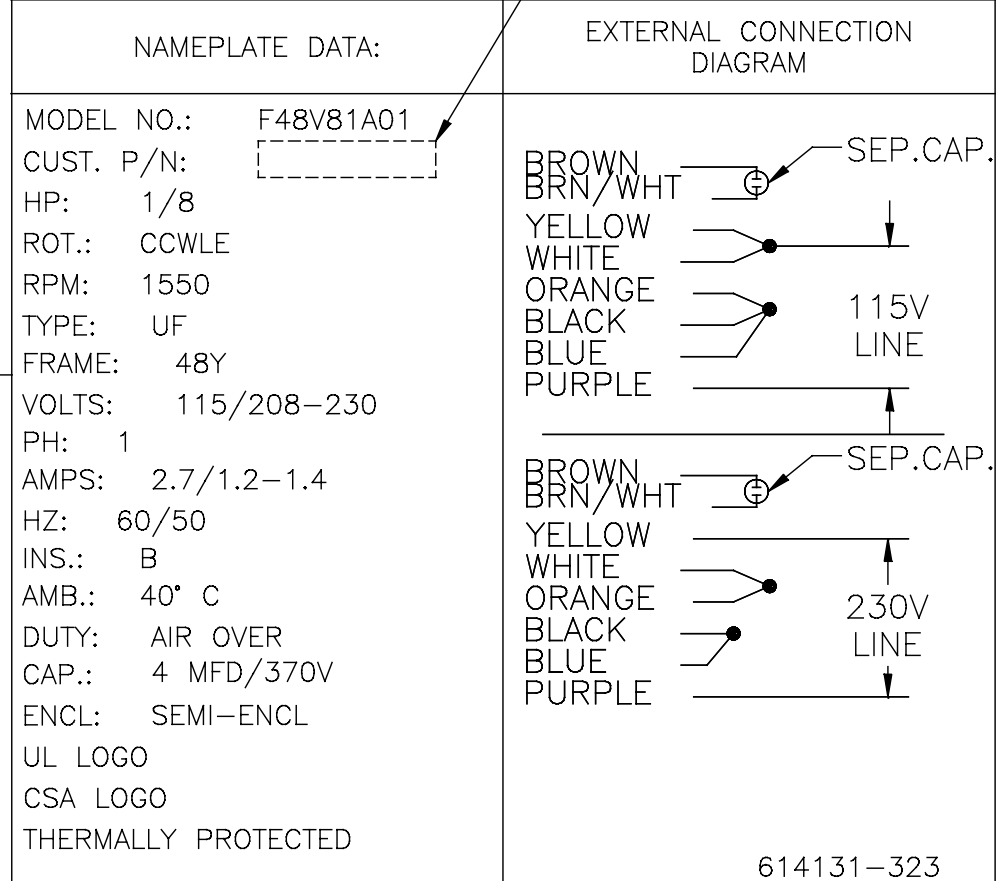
| NAMEPLATE DATA: | EXTERNAL CONNECTION DIAGRAM |
|---|---|
| MODEL NO.: F48V81A01<br>CUST. P/N:<br>HP: 1/8<br>ROT.: CCWLE<br>RPM: 1550<br>TYPE: UF<br>FRAME: 48Y<br>VOLTS: 115/208–230<br>PH: 1<br>AMPS: 2.7/1.2–1.4<br>HZ: 60/50<br>INS.: B<br>AMB.: 40° C<br>DUTY: AIR OVER<br>CAP.: 4 MFD/370V<br>ENCL: SEMI–ENCL<br>UL LOGO<br>CSA LOGO<br>THERMALLY PROTECTED | BROWN<br>BRN/WHT<br>SEP.CAP.<br>YELLOW<br>WHITE<br>ORANGE<br>BLACK<br>BLUE<br>PURPLE<br>115V LINE<br>BROWN<br>BRN/WHT<br>SEP.CAP.<br>YELLOW<br>WHITE<br>ORANGE<br>BLACK<br>BLUE<br>PURPLE<br>230V LINE<br>614131–323 |